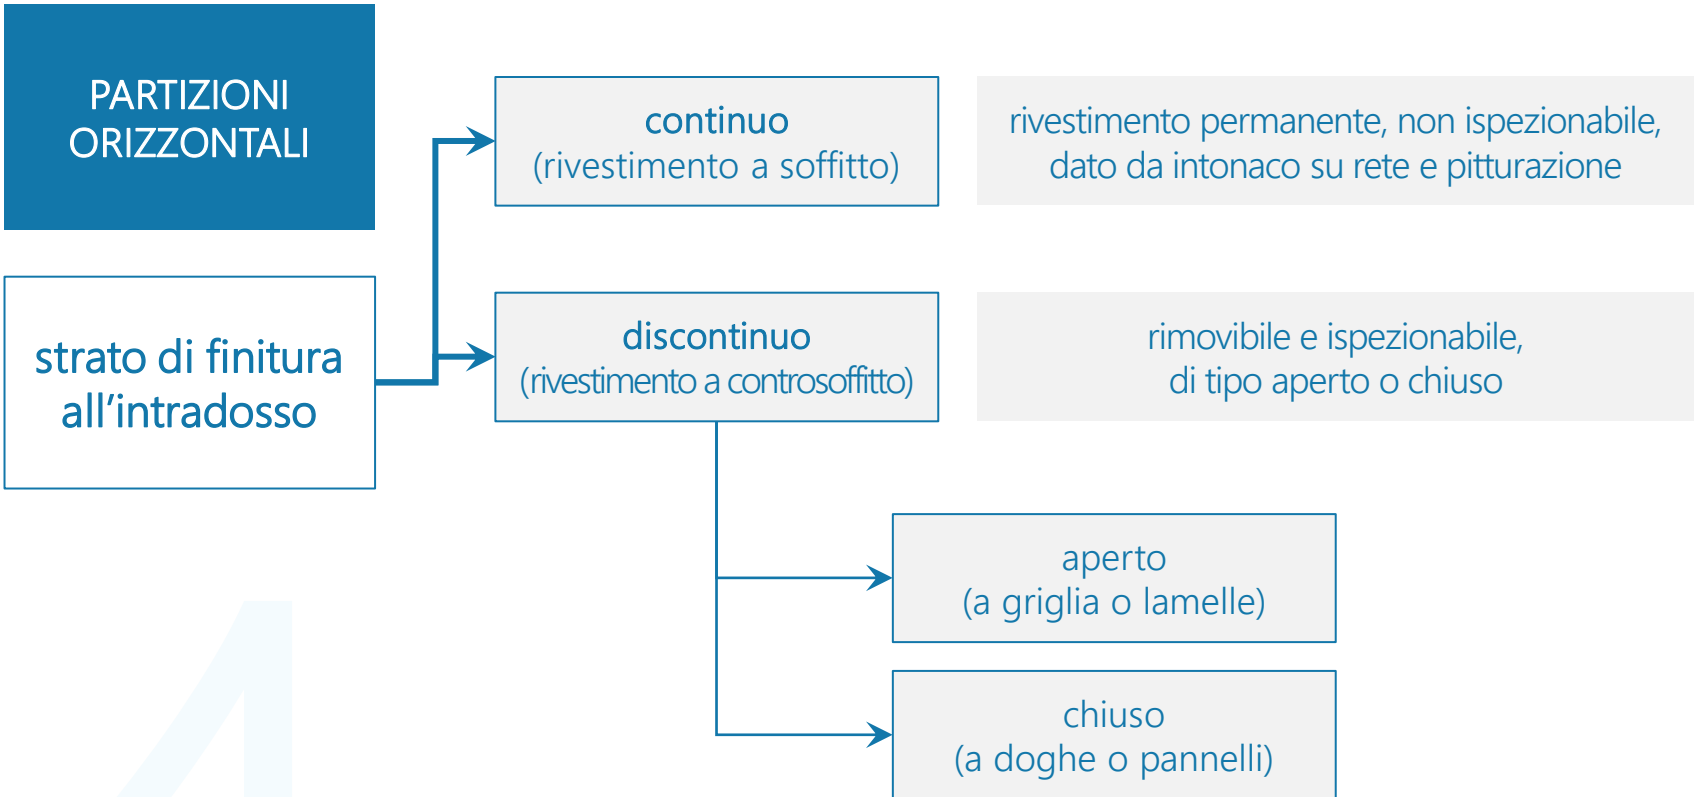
PARTIZIONI ORIZZONTALI

strato di finitura all’intradosso

continuo
(rivestimento a soffitto)

rivestimento permanente, non ispezionabile, dato da intonaco su rete e pitturazione

discontinuo
(rivestimento a controsoffitto)

rimovibile e ispezionabile, di tipo aperto o chiuso

aperto
(a griglia o lamelle)

chiuso
(a doghe o pannelli)